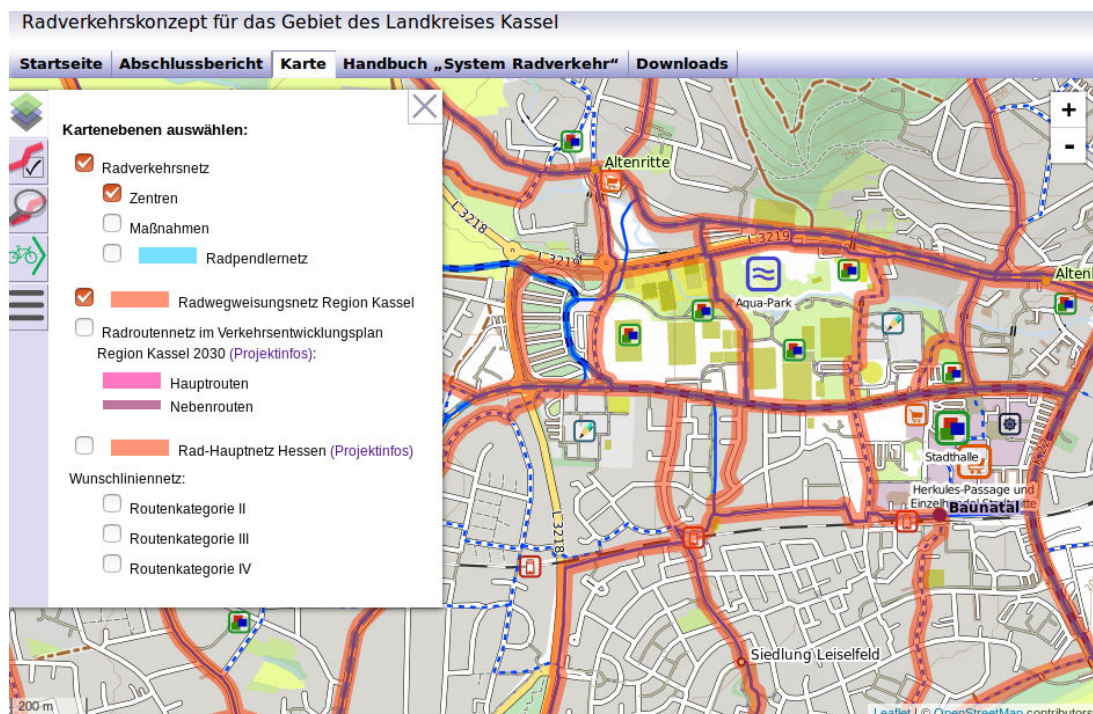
Radverkehrskonzept für das Gebiet des Landkreises Kassel

Startseite | Abschlussbericht | Karte | Handbuch „System Radverkehr" | Downloads

Kartenebenen auswählen:

Radverkehrsnetz
Zentren
Maßnahmen
Radpendlernetz
Radwegweisungsnetz Region Kassel
Radroutennetz im Verkehrsentwicklungsplan Region Kassel 2030 (Projektinfos):
Hauptrouten
Nebenrouten
Rad-Hauptnetz Hessen (Projektinfos)
Wunschliniennetz:
Routenkategorie II
Routenkategorie III
Routenkategorie IV

+
-

Altenritte
L 3218
L 3219
L 3219
Altenb
Aqua-Park
Stadthalle
Herkules-Passage und Einzelhandel Stadtmitte
Baunatal
L 3218
Siedlung Leiselfeld
200 m
Leaflet | © OpenStreetMap contributors